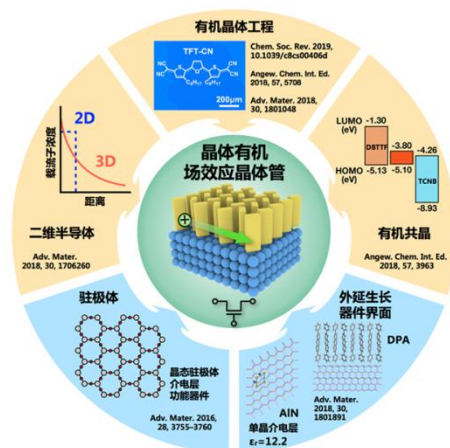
有机晶体工程

TFT-CN

Chem. Soc. Rev. 2019, 10.1039/c8cs00406d

Angew. Chem. Int. Ed. 2018, 57, 5708

Adv. Mater. 2018, 30, 1801048

200μm

2D

3D

载流子浓度

距离

二维半导体

Adv. Mater. 2018, 30, 1706260

晶体有机场效应晶体管

LUMO (eV)

HOMO (eV)

-1.30

-5.13

DBTTF

-3.80

-5.10

-4.26

-8.93

TCNB

有机共晶

Angew. Chem. Int. Ed. 2018, 57, 3963

驻极体

晶态驻极体介电层功能器件

Adv. Mater. 2016, 28, 3755-3760

外延生长器件界面

DPA

AlN

单晶介电层

$\varepsilon_r=12.2$

Adv. Mater. 2018, 30, 1801891